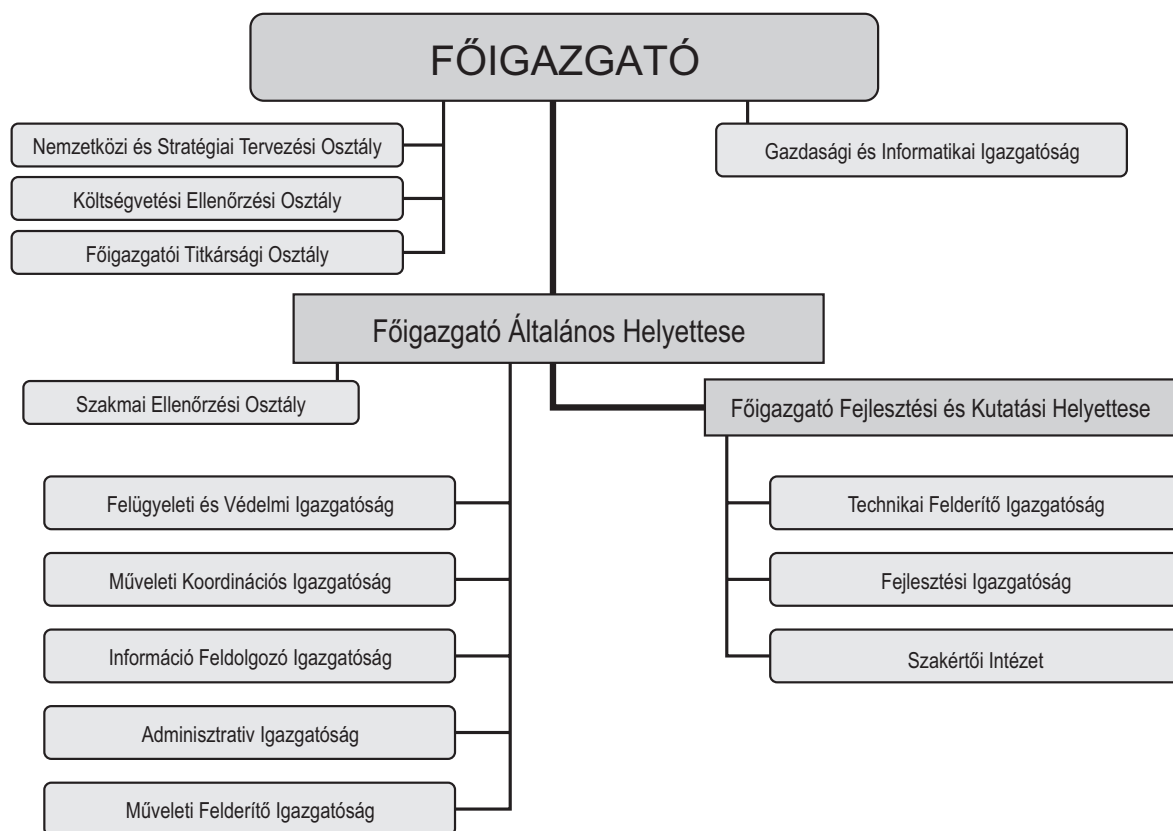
FŐIGAZGATÓ

Nemzetközi és Stratégiai Tervezési Osztály

Költségvetési Ellenőrzési Osztály

Főigazgatói Titkársági Osztály

Gazdasági és Informatikai Igazgatóság

Főigazgató Általános Helyettese

Szakmai Ellenőrzési Osztály

Főigazgató Fejlesztési és Kutatási Helyettese

Felügyeleti és Védelmi Igazgatóság

Műveleti Koordinációs Igazgatóság

Információ Feldolgozó Igazgatóság

Adminisztrativ Igazgatóság

Műveleti Felderítő Igazgatóság

Technikai Felderítő Igazgatóság

Fejlesztési Igazgatóság

Szakértői Intézet